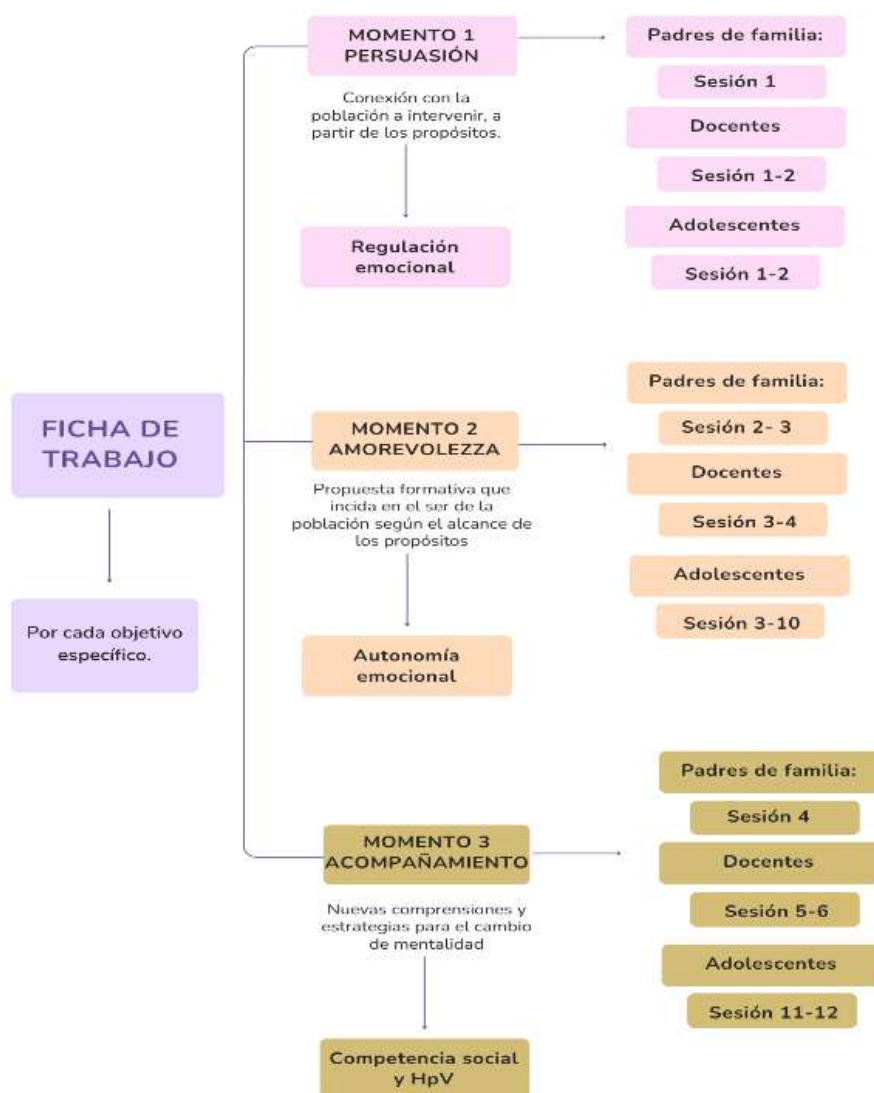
FICHA DE TRABAJO

Por cada objetivo específico.

MOMENTO 1
PERSUASIÓN

Conexión con la población a intervenir, a partir de los propósitos.

Regulación emocional

Padres de familia:

Sesión 1

Docentes

Sesión 1-2

Adolescentes

Sesión 1-2

MOMENTO 2
AMOREVOLEZZA

Propuesta formativa que incida en el ser de la población según el alcance de los propósitos

Autonomía emocional

Padres de familia:

Sesión 2- 3

Docentes

Sesión 3-4

Adolescentes

Sesión 3-10

MOMENTO 3
ACOMPAÑAMIENTO

Nuevas comprensiones y estrategias para el cambio de mentalidad

Competencia social y HpV

Padres de familia:

Sesión 4

Docentes

Sesión 5-6

Adolescentes

Sesión 11-12